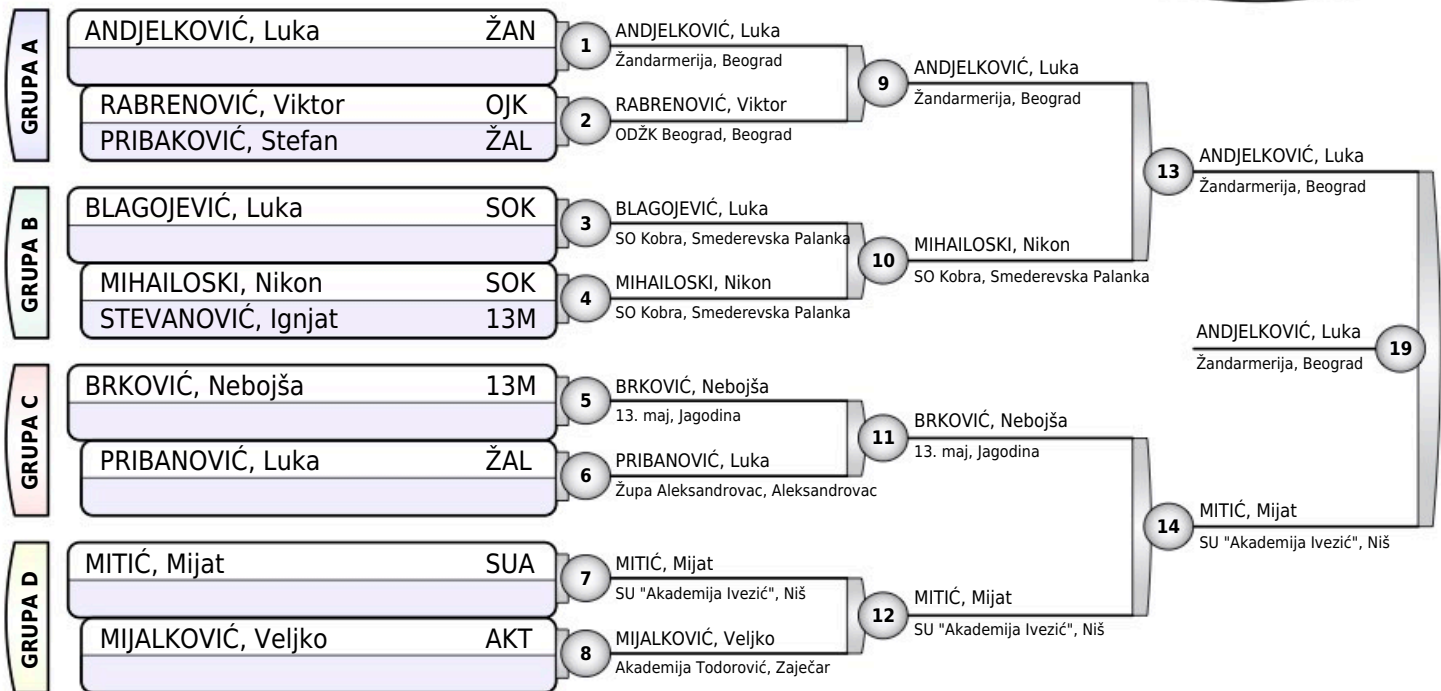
GRUPA A

ANDJELKOVIĆ, Luka ŽAN

RABRENOVIĆ, Viktor OJK
PRIBAKOVIĆ, Stefan ŽAL

GRUPA B

BLAGOJEVIĆ, Luka SOK

MIHAILOSKI, Nikon SOK
STEVANOVIĆ, Ignjat 13M

GRUPA C

BRKOVIĆ, Nebojša 13M

PRIBANOVIĆ, Luka ŽAL

GRUPA D

MITIĆ, Mijat SUA

MIJALKOVIĆ, Veljko AKT

1
ANDJELKOVIĆ, Luka
Žandarmerija, Beograd

2
RABRENOVIĆ, Viktor
ODŽK Beograd, Beograd

3
BLAGOJEVIĆ, Luka
SO Kobra, Smederevska Palanka

4
MIHAILOSKI, Nikon
SO Kobra, Smederevska Palanka

5
BRKOVIĆ, Nebojša
13. maj, Jagodina

6
PRIBANOVIĆ, Luka
Župa Aleksandrovac, Aleksandrovac

7
MITIĆ, Mijat
SU "Akademija Ivezić", Niš

8
MIJALKOVIĆ, Veljko
Akademija Todorović, Zaječar

9
ANDJELKOVIĆ, Luka
Žandarmerija, Beograd

10
MIHAILOSKI, Nikon
SO Kobra, Smederevska Palanka

11
BRKOVIĆ, Nebojša
13. maj, Jagodina

12
MITIĆ, Mijat
SU "Akademija Ivezić", Niš

13
ANDJELKOVIĆ, Luka
Žandarmerija, Beograd

14
MITIĆ, Mijat
SU "Akademija Ivezić", Niš

19
ANDJELKOVIĆ, Luka
Žandarmerija, Beograd